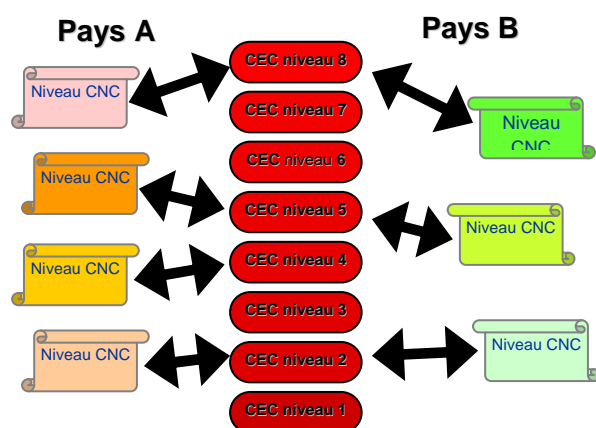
Pays A

Pays B

CEC niveau 8

CEC niveau 7

CEC niveau 6

CEC niveau 5

CEC niveau 4

CEC niveau 3

CEC niveau 2

CEC niveau 1

Niveau CNC

Niveau CNC

Niveau CNC

Niveau CNC

Niveau CNC

Niveau CNC

Niveau CNC